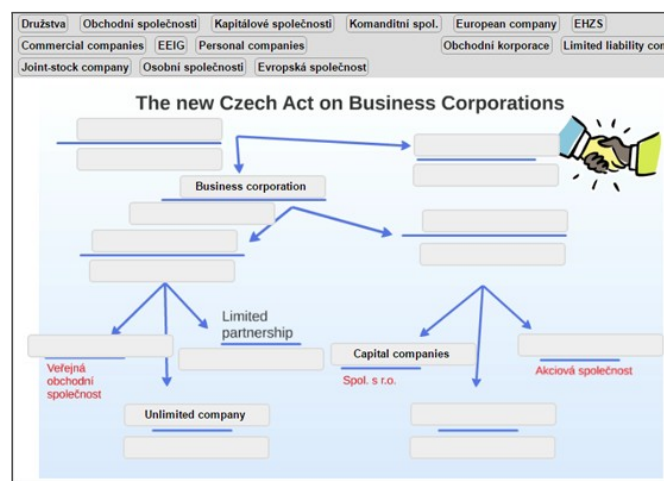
Družstva Obchodní společnosti Kapitálové společnosti Komanditní spol. European company EHZS
Commercial companies EEIG Personal companies Obchodní korporace Limited liability con
Joint-stock company Osobní společnosti Evropská společnost

The new Czech Act on Business Corporations

Business corporation

Limited partnership

Veřejná obchodní společnost

Capital companies

Spol. s r.o.

Akciová společnost

Unlimited company